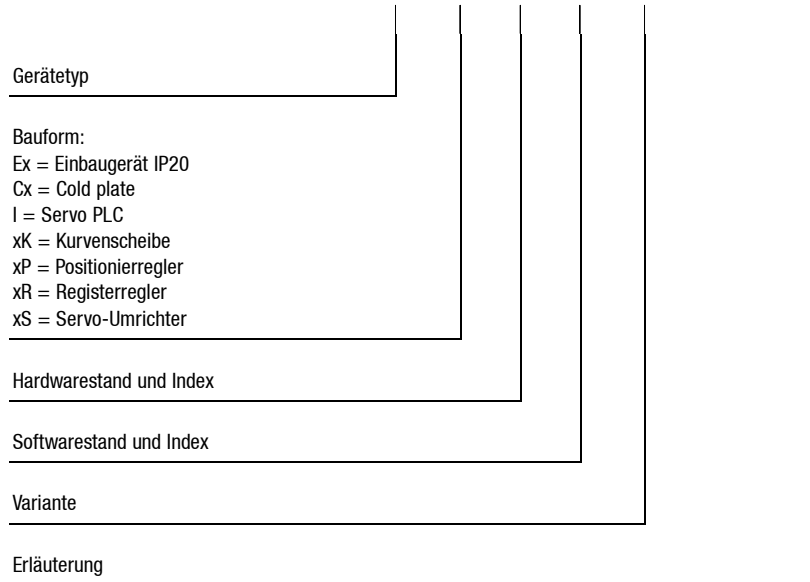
Gerätetyp

Bauform:
Ex = Einbaugerät IP20
Cx = Cold plate
I = Servo PLC
xK = Kurvenscheibe
xP = Positionierregler
xR = Registerregler
xS = Servo-Umrichter

Hardwarestand und Index

Softwarestand und Index

Variante

Erläuterung